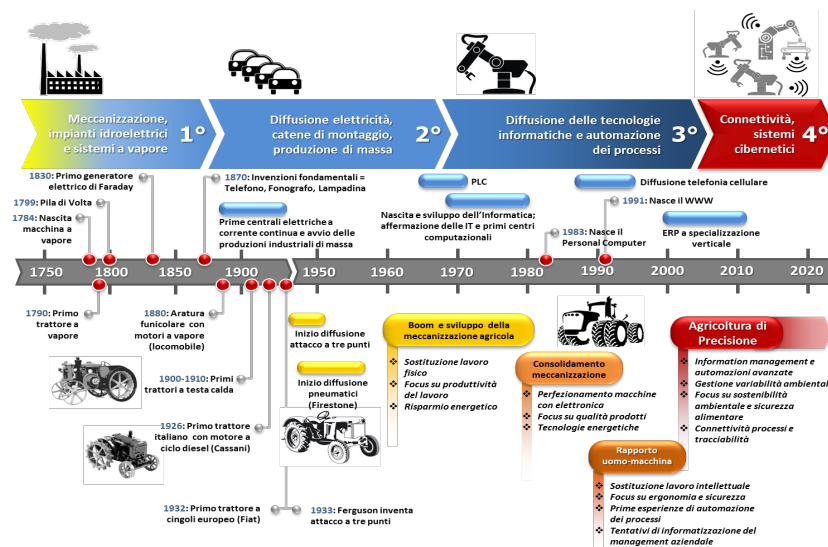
Meccanizzazione, impianti idroelettrici e sistemi a vapore 1°

Diffusione elettricità, catene di montaggio, produzione di massa 2°

Diffusione delle tecnologie informatiche e automazione dei processi 3°

Connettività, sistemi cibernetici 4°

1830: Primo generatore elettrico di Faraday

1799: Pila di Volta

1784: Nascita macchina a vapore

1870: Invenzioni fondamentali = Telefono, Fonografo, Lampadina

Prime centrali elettriche a corrente continua e avvio delle produzioni industriali di massa

PLC

Nascita e sviluppo dell'Informatica; affermazione delle IT e primi centri computazionali

1983: Nasce il Personal Computer

Diffusione telefonia cellulare

1991: Nasce il WWW

ERP a specializzazione verticale

1750 1800 1850 1900 1950 1960 1970 1980 1990 2000 2010 2020

1790: Primo trattore a vapore

1880: Aratura funicolare con motori a vapore (locomobile)

1900-1910: Primi trattori a testa calda

1926: Primo trattore italiano con motore a ciclo diesel (Cassani)

1932: Primo trattore a cingoli europeo (Fiat)

Inizio diffusione attacco a tre punti

Inizio diffusione pneumatici (Firestone)

1933: Ferguson inventa attacco a tre punti

Boom e sviluppo della meccanizzazione agricola

Sostituzione lavoro fisico
Focus su produttività del lavoro
Risparmio energetico

Consolidamento meccanizzazione

Perfezionamento macchine con elettronica
Focus su qualità prodotti
Tecnologie energetiche

Rapporto uomo-macchina

Sostituzione lavoro intellettuale
Focus su ergonomia e sicurezza
Prime esperienze di automazione dei processi
Tentativi di informatizzazione del management aziendale

Agricoltura di Precisione

Information management e automazioni avanzate
Gestione variabilità ambiental
Focus su sostenibilità ambientale e sicurezza alimentare
Connettività processi e tracciabilità